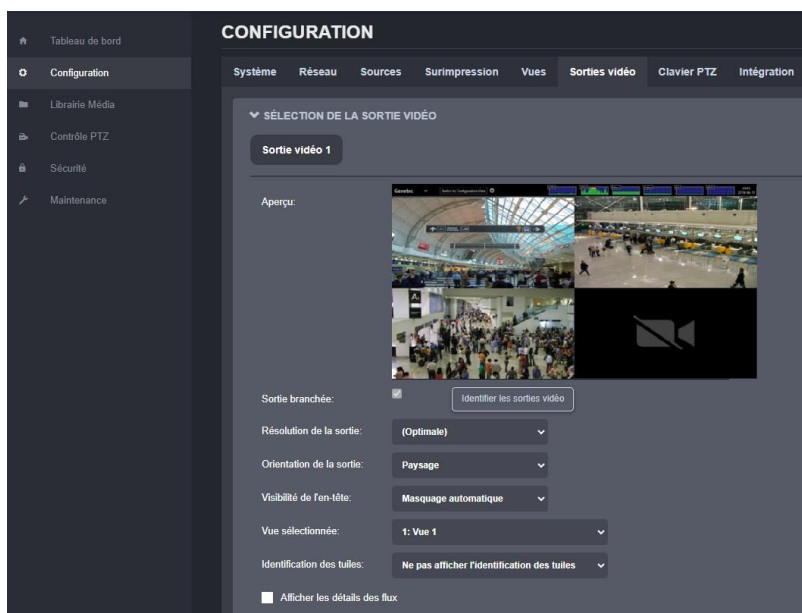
Tableau de bord
Configuration
Librairie Média
Contrôle PTZ
Sécurité
Maintenance

CONFIGURATION

Système Réseau Sources Surimpression Vues Sorties vidéo Clavier PTZ Intégration

SÉLECTION DE LA SORTIE VIDÉO

Sortie vidéo 1

Aperçu:

Genetec

Sortie branchée:
Identifier les sorties vidéo

Résolution de la sortie: (Optimale)

Orientation de la sortie: Paysage

Visibilité de l'en-tête: Masquage automatique

Vue sélectionnée: 1: Vue 1

Identification des tuiles: Ne pas afficher l'identification des tuiles

Afficher les détails des flux